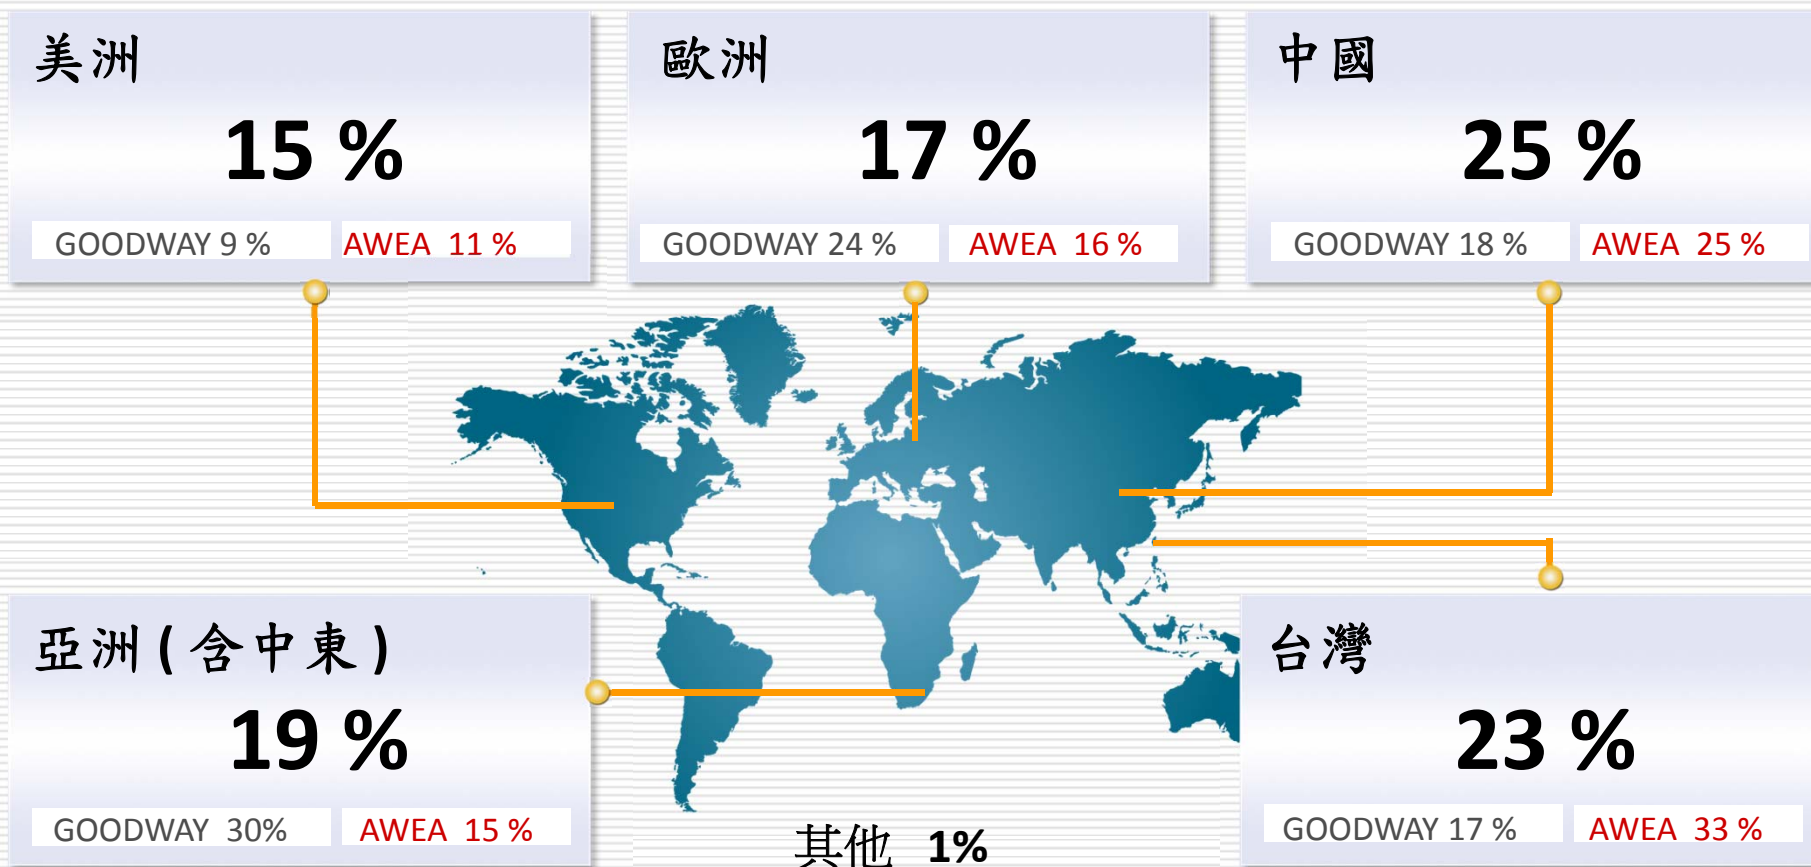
美洲

15 %

GOODWAY 9 %

AWEA 11 %

歐洲

17 %

GOODWAY 24 %

AWEA 16 %

中國

25 %

GOODWAY 18 %

AWEA 25 %

亞洲 ( 含中東 )

19 %

GOODWAY 30%

AWEA 15 %

台灣

23 %

GOODWAY 17 %

AWEA 33 %

其他 1%